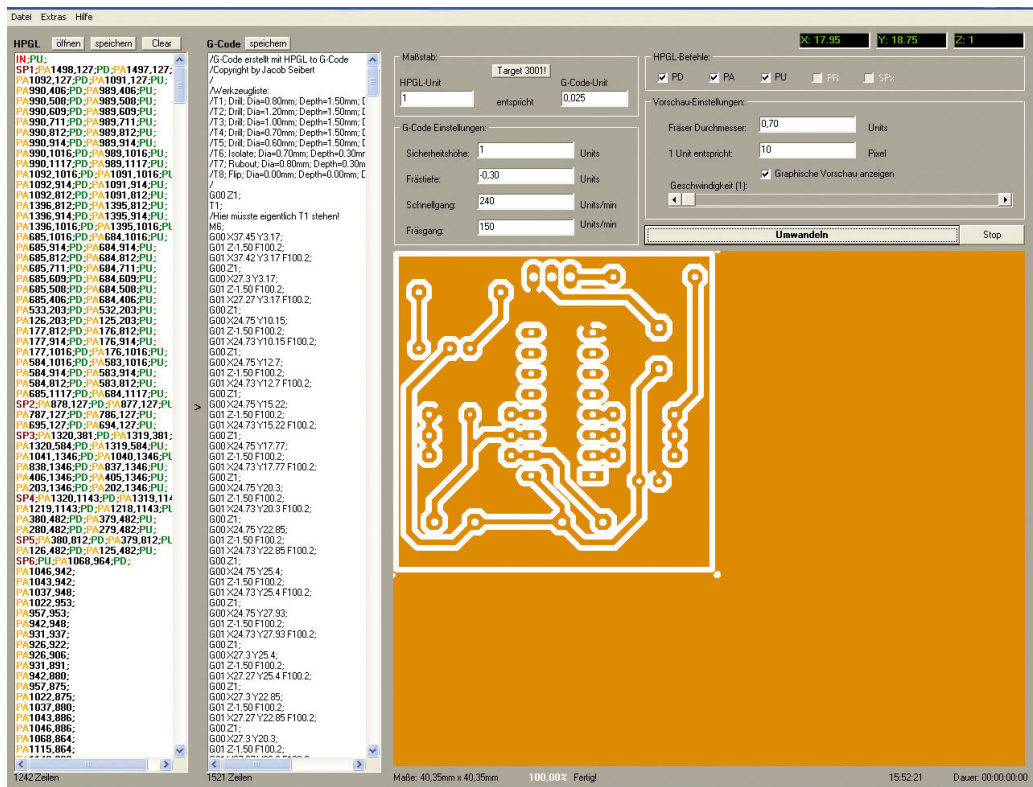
Datei Extras Hilfe

X: 17,95 Y: 18,75 Z: 1

HPGL öffnen speichern Clear

IN;PU;
SP1;PA1498,127;PD;PA1497,127;
PA1092,127;PD;PA1091,127;PU;
PA990,406;PD;PA989,406;PU;
PA990,508;PD;PA989,508;PU;
PA990,609;PD;PA989,609;PU;
PA990,711;PD;PA989,711;PU;
PA990,812;PD;PA989,812;PU;
PA990,914;PD;PA989,914;PU;
PA990,1016;PD;PA989,1016;PU;
PA990,1117;PD;PA989,1117;PU;
PA1092,1016;PD;PA1091,1016;PU
PA1092,914;PD;PA1091,914;PU;
PA1092,812;PD;PA1091,812;PU;
PA1396,812;PD;PA1395,812;PU;
PA1396,914;PD;PA1395,914;PU;
PA1396,1016;PD;PA1395,1016;PU
PA685,1016;PD;PA684,1016;PU;
PA685,914;PD;PA684,914;PU;
PA685,812;PD;PA684,812;PU;
PA685,711;PD;PA684,711;PU;
PA685,609;PD;PA684,609;PU;
PA685,508;PD;PA684,508;PU;
PA685,406;PD;PA684,406;PU;
PA533,203;PD;PA532,203;PU;
PA126,203;PD;PA125,203;PU;
PA177,812;PD;PA176,812;PU;
PA177,914;PD;PA176,914;PU;
PA177,1016;PD;PA176,1016;PU;
PA584,1016;PD;PA583,1016;PU;
PA584,914;PD;PA583,914;PU;
PA584,812;PD;PA583,812;PU;
PA685,1117;PD;PA684,1117;PU;
SP2;PA878,127;PD;PA877,127;PU
PA787,127;PD;PA786,127;PU;
PA695,127;PD;PA694,127;PU;
SP3;PA1320,381;PD;PA1319,381;
PA1320,584;PD;PA1319,584;PU;
PA1041,1346;PD;PA1040,1346;PU
PA838,1346;PD;PA837,1346;PU;
PA406,1346;PD;PA405,1346;PU;
PA203,1346;PD;PA202,1346;PU;
SP4;PA1320,1143;PD;PA1319,114
PA1219,1143;PD;PA1218,1143;PU
PA380,482;PD;PA379,482;PU;
PA280,482;PD;PA279,482;PU;
SP5;PA380,812;PD;PA379,812;PU
PA126,482;PD;PA125,482;PU;
SP6;PU;PA1068,964;PD;
PA1046,942;
PA1043,942;
PA1037,948;
PA1022,953;
PA957,953;
PA942,948;
PA931,937;
PA926,922;
PA926,906;
PA931,891;
PA942,880;
PA957,875;
PA1022,875;
PA1037,880;
PA1043,886;
PA1046,886;
PA1068,864;
PA1115,864;

1242 Zeilen

G-Code speichern

/G-Code erstellt mit HPGL to G-Code
/Copyright by Jacob Seibert
/
/Werkzeugliste:
/T1; Drill; Dia=0.80mm; Depth=1.50mm;
/T2; Drill; Dia=1.20mm; Depth=1.50mm;
/T3; Drill; Dia=1.00mm; Depth=1.50mm;
/T4; Drill; Dia=0.70mm; Depth=1.50mm;
/T5; Drill; Dia=0.60mm; Depth=1.50mm;
/T6; Isolate; Dia=0.70mm; Depth=0.30mm
/T7; Rubout; Dia=0.80mm; Depth=0.30m
/T8; Flip; Dia=0.00mm; Depth=0.00mm;
/
G00 Z1;
T1;
/Hier müsste eigentlich T1 stehen!
M6;
G00 X37.45 Y3.17;
G01 Z-1.50 F100.2;
G01 X37.42 Y3.17 F100.2;
G00 Z1;
G00 X27.3 Y3.17;
G01 Z-1.50 F100.2;
G01 X27.27 Y3.17 F100.2;
G00 Z1;
G00 X24.75 Y10.15;
G01 Z-1.50 F100.2;
G01 X24.73 Y10.15 F100.2;
G00 Z1;
G00 X24.75 Y12.7;
G01 Z-1.50 F100.2;
G01 X24.73 Y12.7 F100.2;
G00 Z1;
G00 X24.75 Y15.22;
G01 Z-1.50 F100.2;
G01 X24.73 Y15.22 F100.2;
G00 Z1;
G00 X24.75 Y17.77;
G01 Z-1.50 F100.2;
G01 X24.73 Y17.77 F100.2;
G00 Z1;
G00 X24.75 Y20.3;
G01 Z-1.50 F100.2;
G01 X24.73 Y20.3 F100.2;
G00 Z1;
G00 X24.75 Y22.85;
G01 Z-1.50 F100.2;
G01 X24.73 Y22.85 F100.2;
G00 Z1;
G00 X24.75 Y25.4;
G01 Z-1.50 F100.2;
G01 X24.73 Y25.4 F100.2;
G00 Z1;
G00 X24.75 Y27.93;
G01 Z-1.50 F100.2;
G01 X24.73 Y27.93 F100.2;
G00 Z1;
G00 X27.3 Y25.4;
G01 Z-1.50 F100.2;
G01 X27.27 Y25.4 F100.2;
G00 Z1;
G00 X27.3 Y22.85;
G01 Z-1.50 F100.2;
G01 X27.27 Y22.85 F100.2;
G00 Z1;
G00 X27.3 Y20.3;
G01 Z-1.50 F100.2;

1521 Zeilen

Maßstab:
Target 3001!
HPGL-Unit
1
entspricht
G-Code-Unit
0,025

G-Code Einstellungen:
Sicherheitshöhe: 1 Units
Frästiefe: -0,30 Units
Schnellgang: 240 Units/min
Fräsgang: 150 Units/min

HPGL-Befehle:
PD PA PU PR SPx

Vorschau-Einstellungen:
Fräser Durchmesser: 0,70 Units
1 Unit entspricht: 10 Pixel
Graphische Vorschau anzeigen
Geschwindigkeit (1):

Umwandeln
Stop

Maße: 40,35mm x 40,35mm 100,00% Fertig! 15:52:21 Dauer: 00:00:00:00